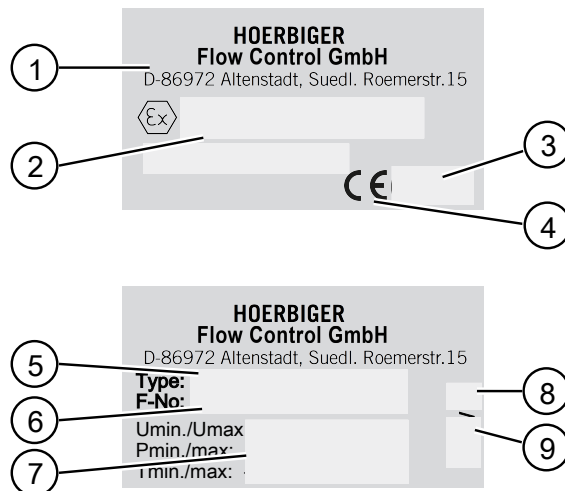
HOERBIGER
Flow Control GmbH
D-86972 Altenstadt, Suedl. Roemerstr.15

1

⟨Ex⟩

2

3

CE

4

HOERBIGER
Flow Control GmbH
D-86972 Altenstadt, Suedl. Roemerstr.15

5

Type:
F-No:

6

8

Umin./Umax
Pmin./max:
Tmin./max:

9

7